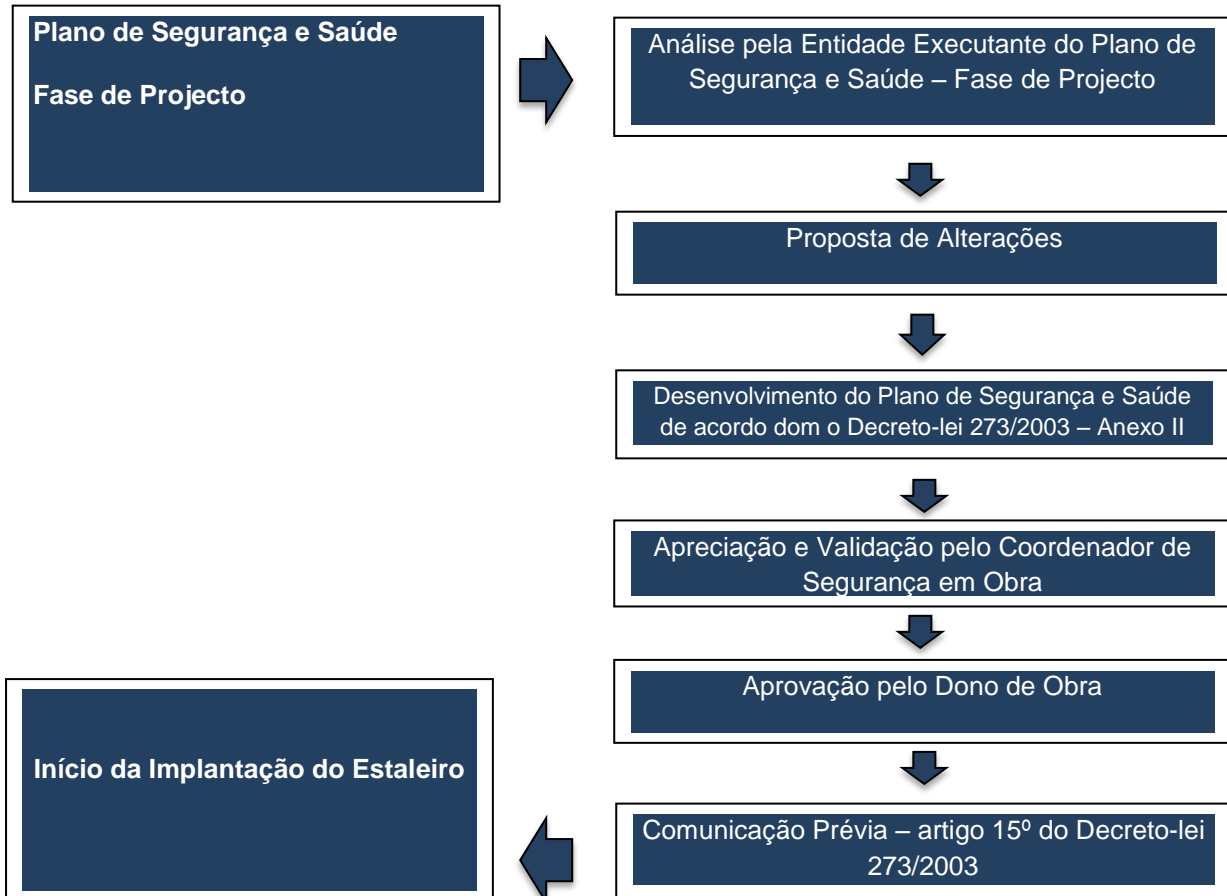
Plano de Segurança e Saúde

Fase de Projecto

Análise pela Entidade Executante do Plano de Segurança e Saúde – Fase de Projecto

Proposta de Alterações

Desenvolvimento do Plano de Segurança e Saúde de acordo dom o Decreto-lei 273/2003 – Anexo II

Apreciação e Validação pelo Coordenador de Segurança em Obra

Aprovação pelo Dono de Obra

Comunicação Prévia – artigo 15º do Decreto-lei 273/2003

Início da Implantação do Estaleiro